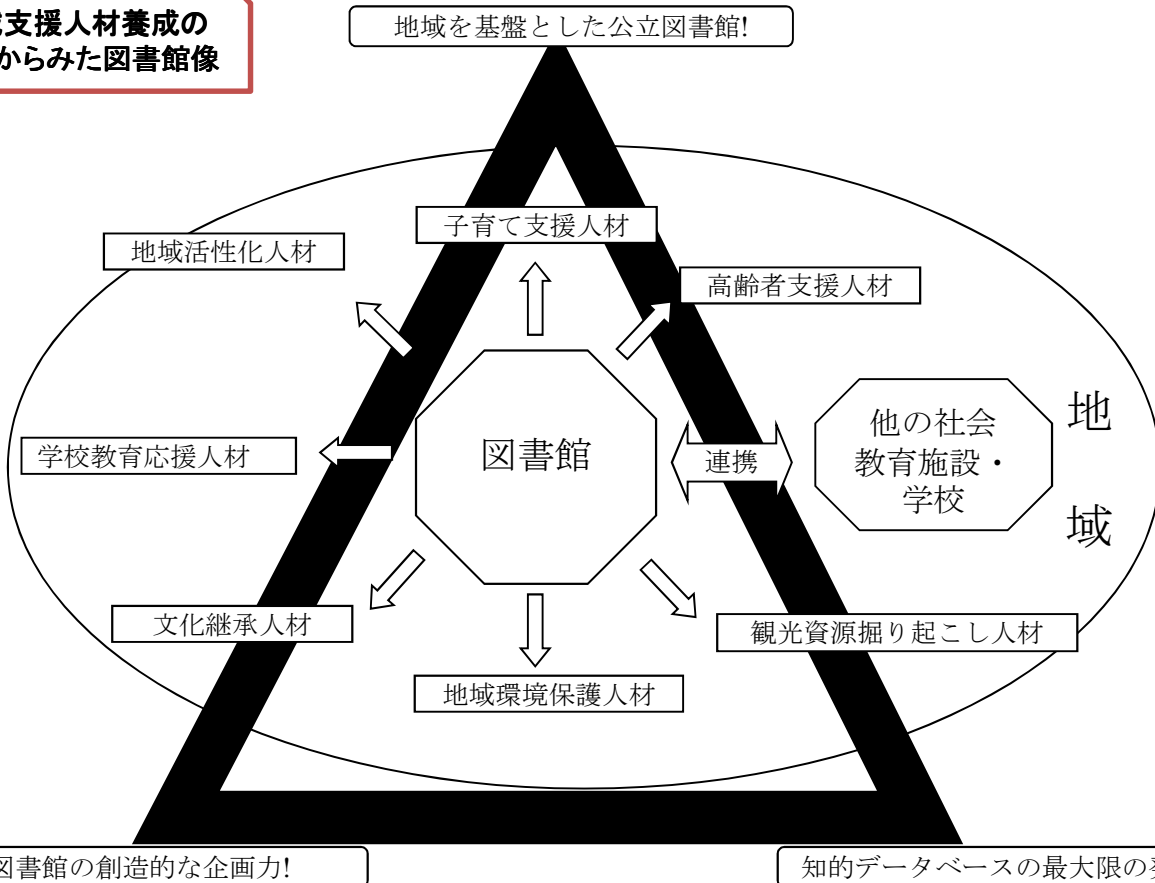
支援人材養成の
からみた図書館像

地域を基盤とした公立図書館!

子育て支援人材

地域活性化人材

高齢者支援人材

学校教育応援人材

図書館

連携

他の社会
教育施設・
学校

地

域

文化継承人材

観光資源掘り起こし人材

地域環境保護人材

図書館の創造的な企画力!

知的データベースの最大限の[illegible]